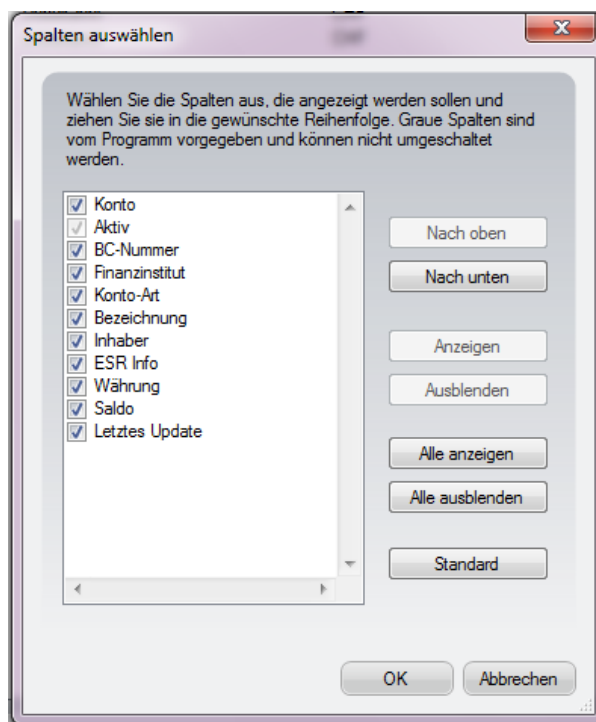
Spalten auswählen

Wählen Sie die Spalten aus, die angezeigt werden sollen und ziehen Sie sie in die gewünschte Reihenfolge. Graue Spalten sind vom Programm vorgegeben und können nicht umgeschaltet werden.

Konto
Aktiv
BC-Nummer
Finanzinstitut
Konto-Art
Bezeichnung
Inhaber
ESR Info
Währung
Saldo
Letztes Update

Nach oben
Nach unten
Anzeigen
Ausblenden
Alle anzeigen
Alle ausblenden
Standard

OK
Abbrechen